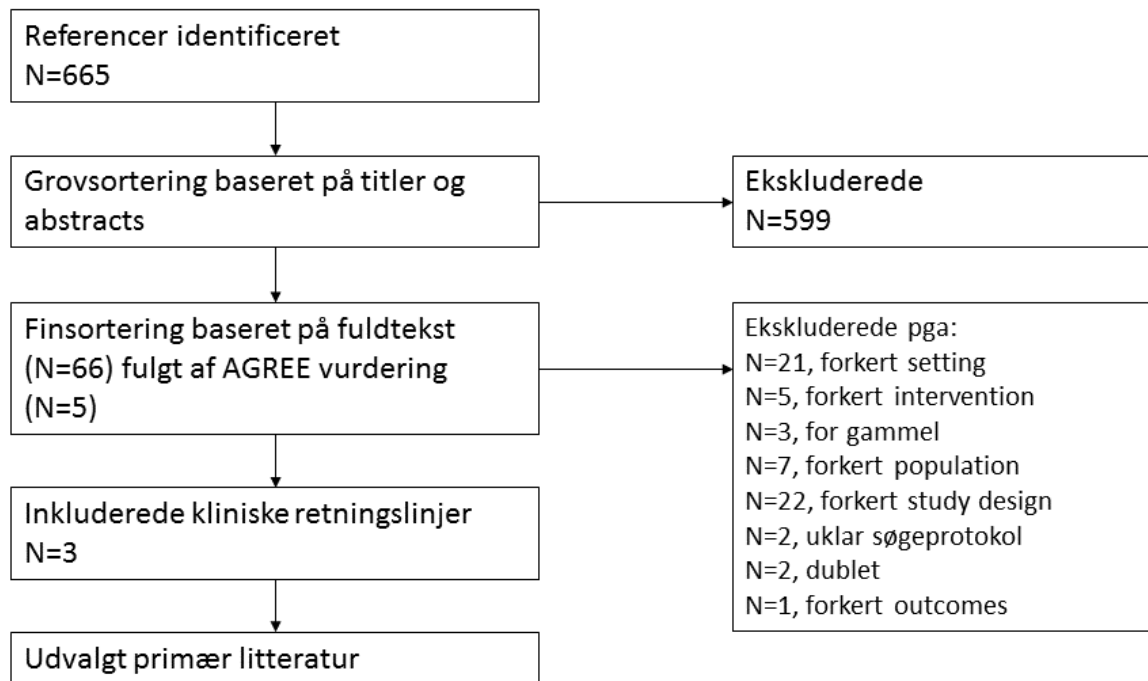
Referencer identificeret
N=665

Grovsortering baseret på titler og abstracts

Ekskluderede
N=599

Finsortering baseret på fuldtekst (N=66) fulgt af AGREE vurdering (N=5)

Ekskluderede pga:
N=21, forkert setting
N=5, forkert intervention
N=3, for gammel
N=7, forkert population
N=22, forkert study design
N=2, uklar søgeprotokol
N=2, dublet
N=1, forkert outcomes

Inkluderede kliniske retningslinjer
N=3

Udvalgt primær litteratur